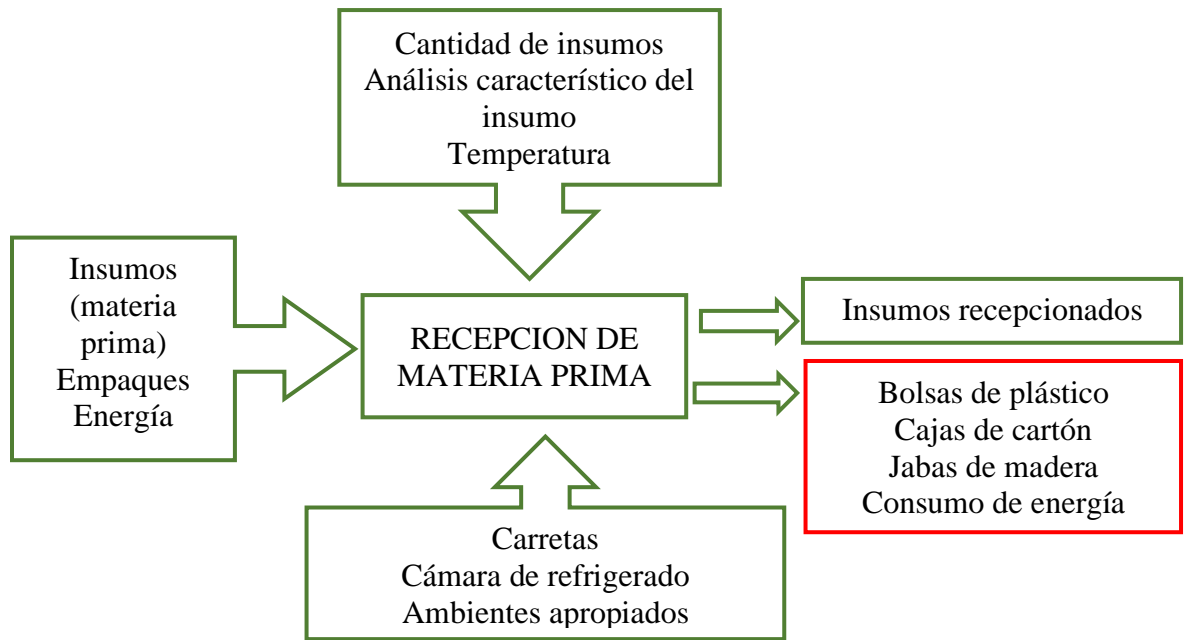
Cantidad de insumos
Análisis característico del insumo
Temperatura

Insumos (materia prima)
Empaques
Energía

RECEPCION DE MATERIA PRIMA

Insumos recepcionados

Bolsas de plástico
Cajas de cartón
Jabas de madera
Consumo de energía

Carretas
Cámara de refrigerado
Ambientes apropiados